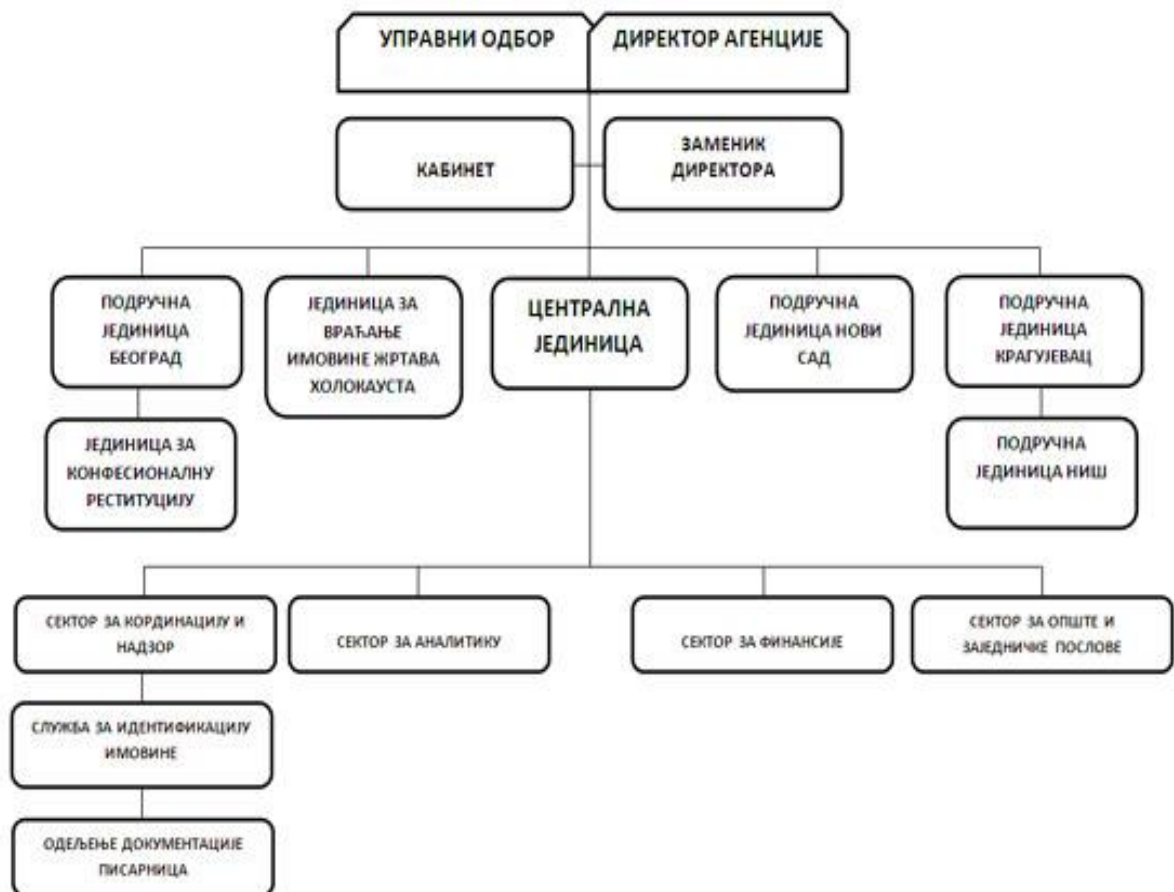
УПРАВНИ ОДБОР

ДИРЕКТОР АГЕНЦИЈЕ

КАБИНЕТ

ЗАМЕНИК ДИРЕКТОРА

ПОДРУЧНА ЈЕДИНИЦА БЕОГРАД

ЈЕДИНИЦА ЗА ВРАЋАЊЕ ИМОВИНЕ ЖРТАВА ХОЛОКАУСТА

ЦЕНТРАЛНА ЈЕДИНИЦА

ПОДРУЧНА ЈЕДИНИЦА НОВИ САД

ПОДРУЧНА ЈЕДИНИЦА КРАГУЈЕВАЦ

ЈЕДИНИЦА ЗА КОНФЕСИОНАЛНУ РЕСТИТУЦИЈУ

ПОДРУЧНА ЈЕДИНИЦА НИШ

СЕКТОР ЗА КОРДИНАЦИЈУ И НАДЗОР

СЕКТОР ЗА АНАЛИТИКУ

СЕКТОР ЗА ФИНАНСИЈЕ

СЕКТОР ЗА ОПШТЕ И ЗАЈЕДНИЧКЕ ПОСЛОВЕ

СЛУЖБА ЗА ИДЕНТИФИКАЦИЈУ ИМОВИНЕ

ОДЕЉЕЊЕ ДОКУМЕНТАЦИЈЕ ПИСАРНИЦА